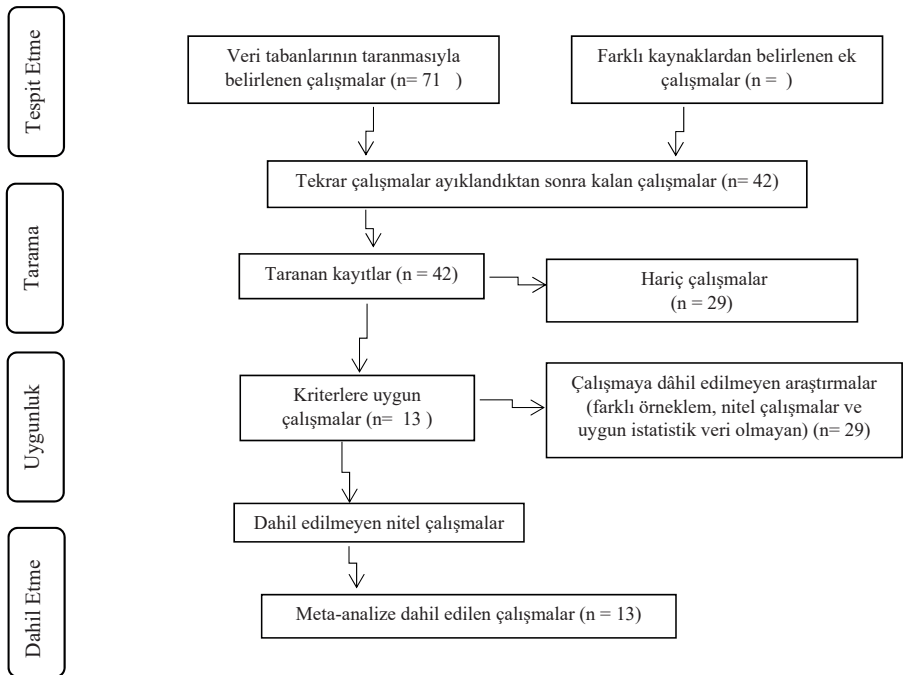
Tespit Etme

Veri tabanlarının taranmasıyla belirlenen çalışmalar (n= 71 )

Farklı kaynaklardan belirlenen ek çalışmalar (n = )

Tekrar çalışmalar ayıklandıktan sonra kalan çalışmalar (n= 42)

Tarama

Taranan kayıtlar (n = 42)

Hariç çalışmalar (n = 29)

Uygunluk

Kriterlere uygun çalışmalar (n= 13 )

Çalışmaya dâhil edilmeyen araştırmalar (farklı örneklem, nitel çalışmalar ve uygun istatistik veri olmayan) (n= 29)

Dahil edilmeyen nitel çalışmalar

Dahil Etme

Meta-analize dahil edilen çalışmalar (n = 13)